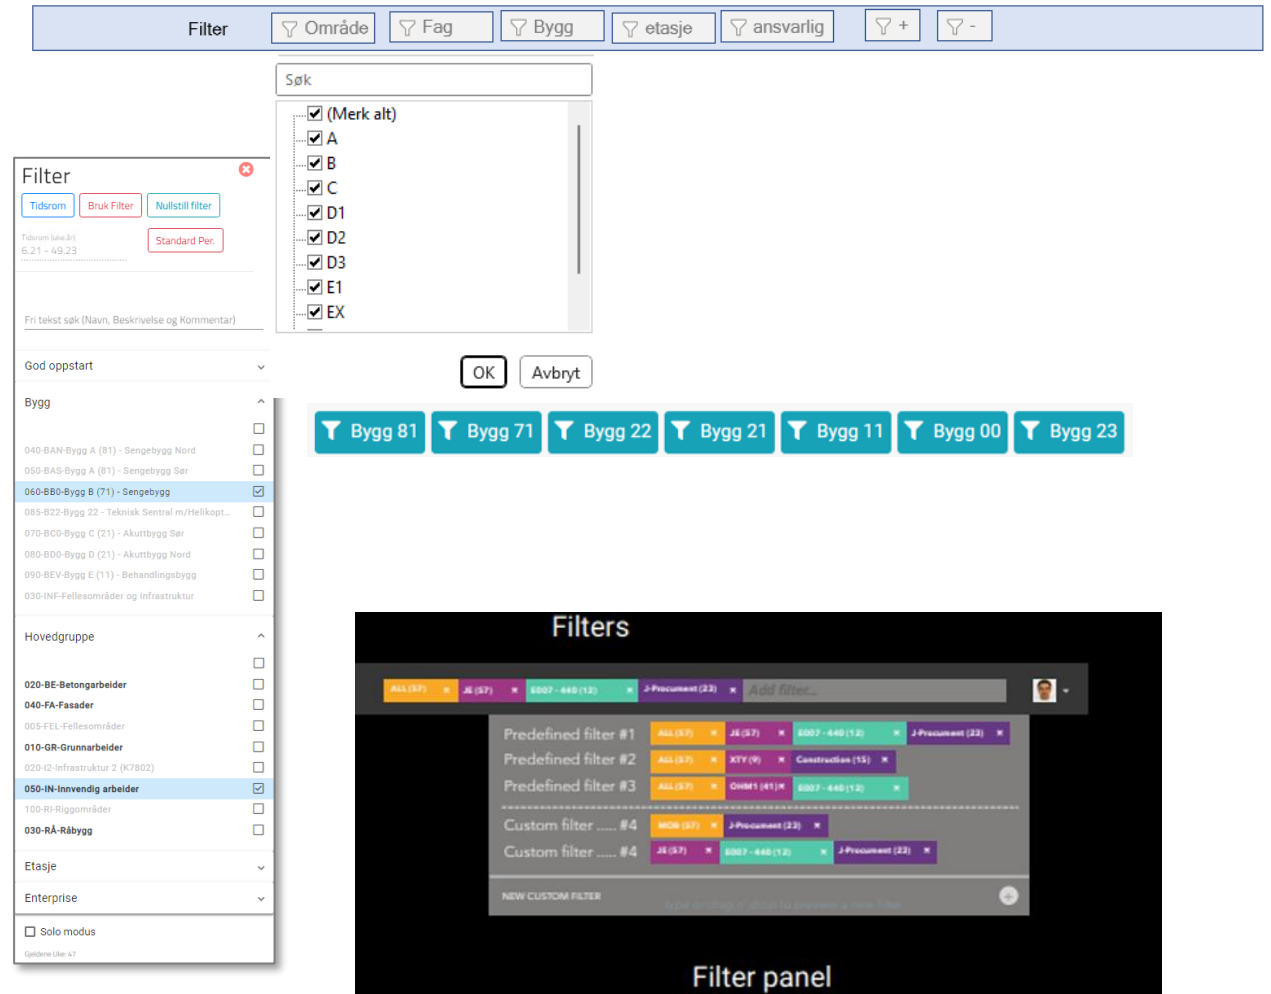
Filter Område Fag Bygg etasje ansvarlig + -

Søk

(Merk alt)
A
B
C
D1
D2
D3
E1
EX

OK Avbryt

Filter
Tidsrom Bruk Filter Nullstill filter
Tidsrom (uke.år)
6.21 - 49.23
Standard Per.

Fri tekst søk (Navn, Beskrivelse og Kommentar)

God oppstart

Bygg

040-BAN-Bygg A (81) - Sengebygg Nord
050-BAS-Bygg A (81) - Sengebygg Sør
060-BB0-Bygg B (71) - Sengebygg
085-B22-Bygg 22 - Teknisk Sentral m/Helikopt...
070-BC0-Bygg C (21) - Akuttbygg Sør
080-BD0-Bygg D (21) - Akuttbygg Nord
090-BEV-Bygg E (11) - Behandlingsbygg
030-INF-Fellesområder og Infrastruktur

Hovedgruppe

020-BE-Betongarbeider
040-FA-Fasader
005-FEL-Fellesområder
010-GR-Grunnarbeider
020-I2-Infrastruktur 2 (K7802)
050-IN-Innvendig arbeider
100-RI-Riggområder
030-RÅ-Råbygg

Etasje

Enterprise

Solo modus
Gjeldene Uke: 47

Bygg 81 Bygg 71 Bygg 22 Bygg 21 Bygg 11 Bygg 00 Bygg 23

Filters

ALL (57) JE (57) E007 - 440 (12) J-Procurement (23) Add filter...

Predefined filter #1 ALL (57) JE (57) E007 - 440 (12) J-Procurement (23)
Predefined filter #2 ALL (57) XTY (9) Construction (15)
Predefined filter #3 ALL (57) OHM1 (41) E007 - 440 (12)

Custom filter ...... #4 MOB (57) J-Procurement (23)
Custom filter ...... #4 JE (57) E007 - 440 (12) J-Procurement (23)

NEW CUSTOM FILTER

Filter panel